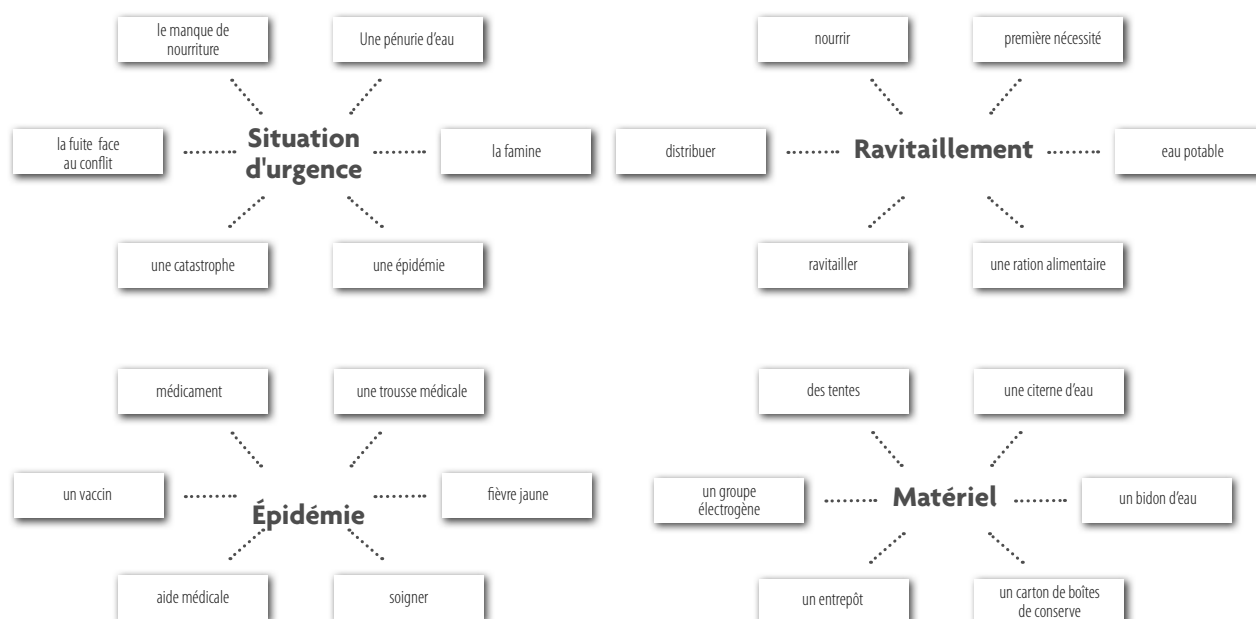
le manque de nourriture

Une pénurie d'eau

la fuite face au conflit

Situation d'urgence

la famine

une catastrophe

une épidémie

nourrir

première nécessité

distribuer

Ravitaillement

eau potable

ravitailler

une ration alimentaire

médicament

une trousse médicale

un vaccin

Épidémie

fièvre jaune

aide médicale

soigner

des tentes

une citerne d'eau

un groupe électrogène

Matériel

un bidon d'eau

un entrepôt

un carton de boîtes de conserve